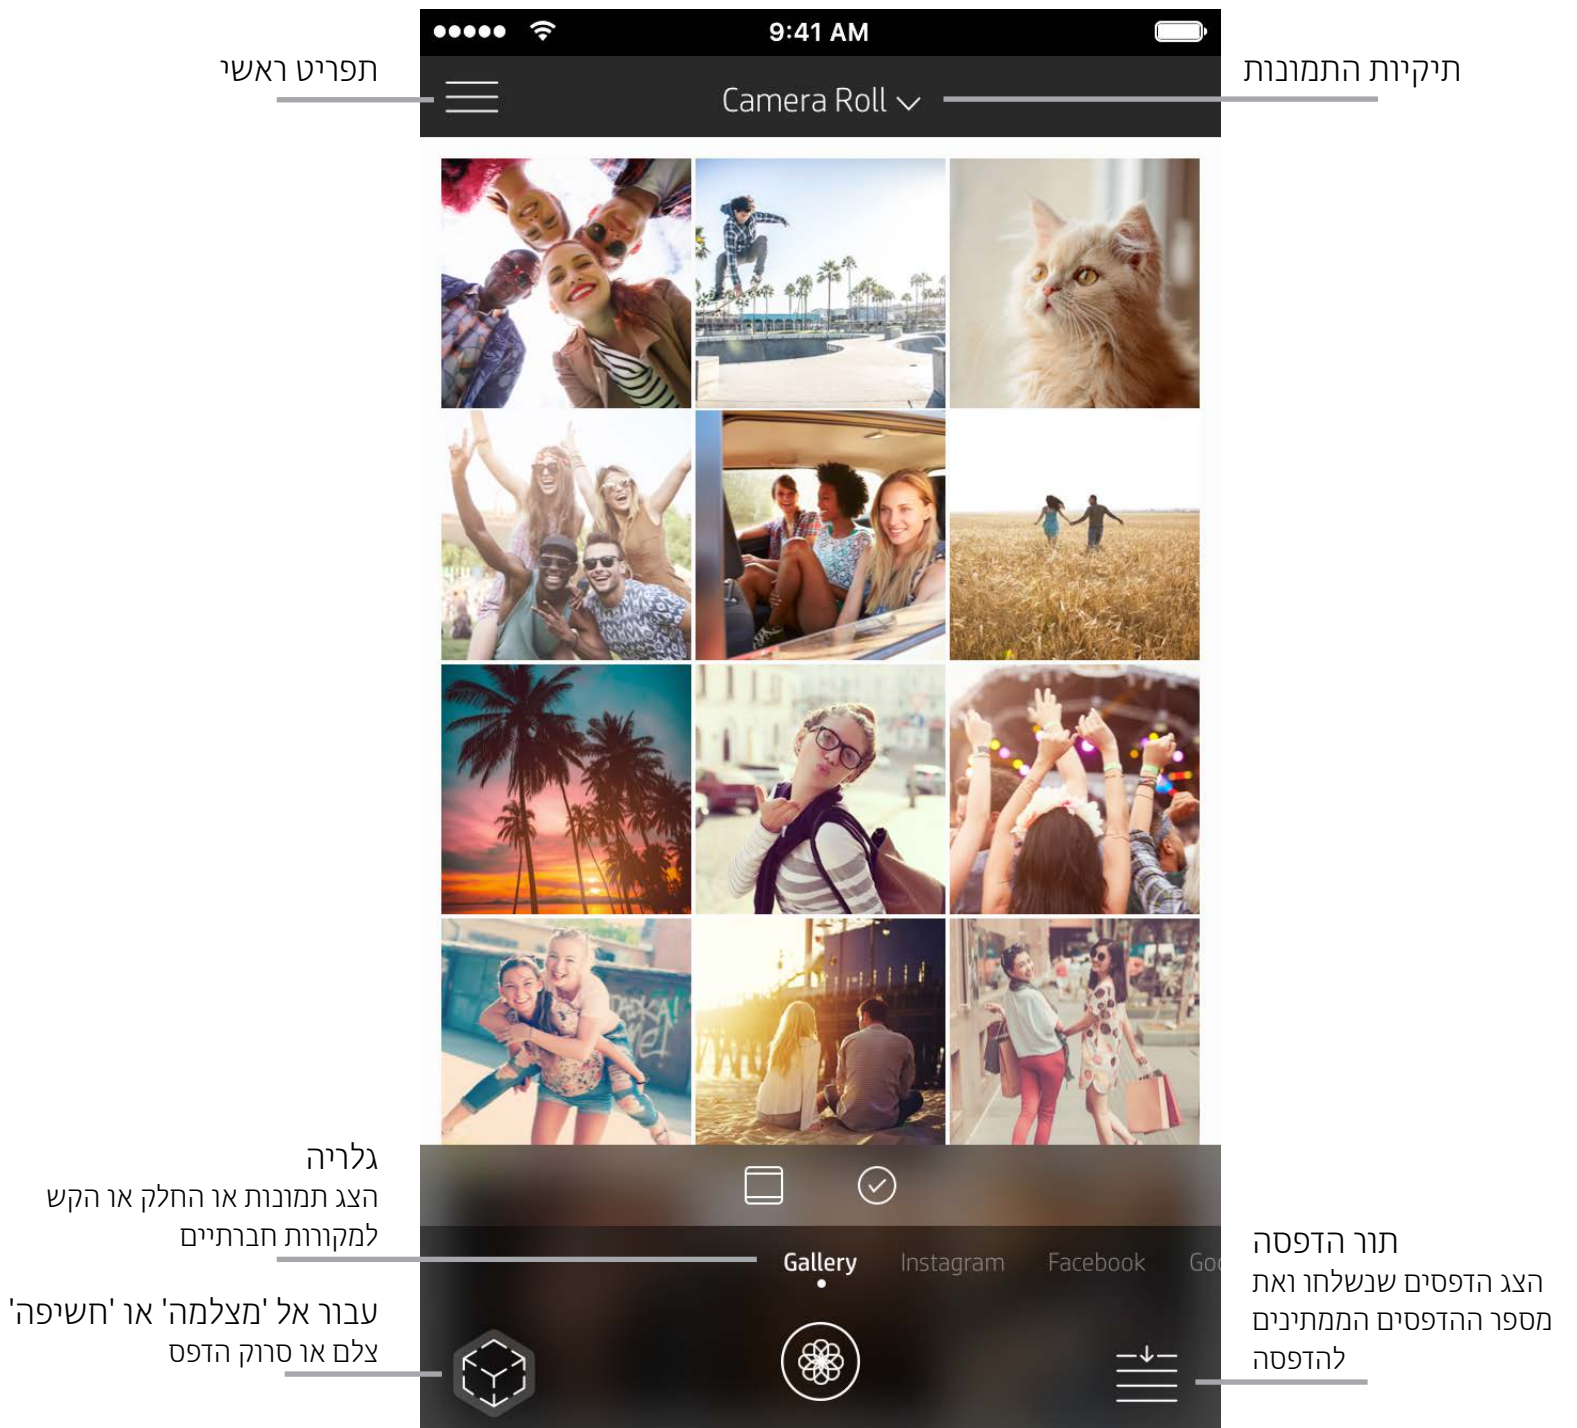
9:41 AM

תפריט ראשי

Camera Roll

תיקיות התמונות

גלריה
הצג תמונות או החלק או הקש למקורות חברתיים

Gallery Instagram Facebook Goo

עבור אל 'מצלמה' או 'חשיפה'
צלם או סרוק הדפס

תור הדפסה
הצג הדפסים שנשלחו ואת מספר ההדפסים הממתינים להדפסה